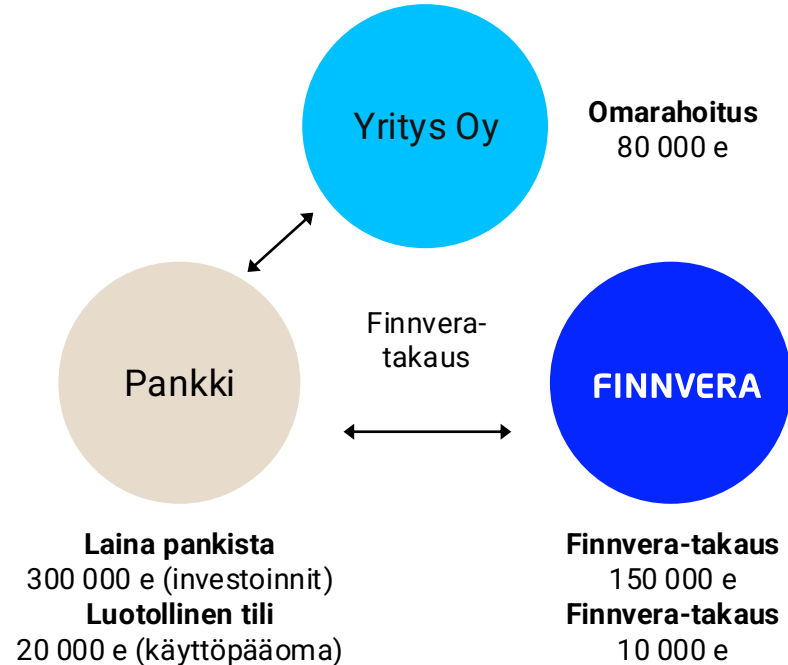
Yritys Oy

Omarahoitus
80 000 e

Finnvera-takaus

Pankki

FINNVERA

Laina pankista
300 000 e (investoinnit)
Luotollinen tili
20 000 e (käyttöpääoma)

Finnvera-takaus
150 000 e
Finnvera-takaus
10 000 e